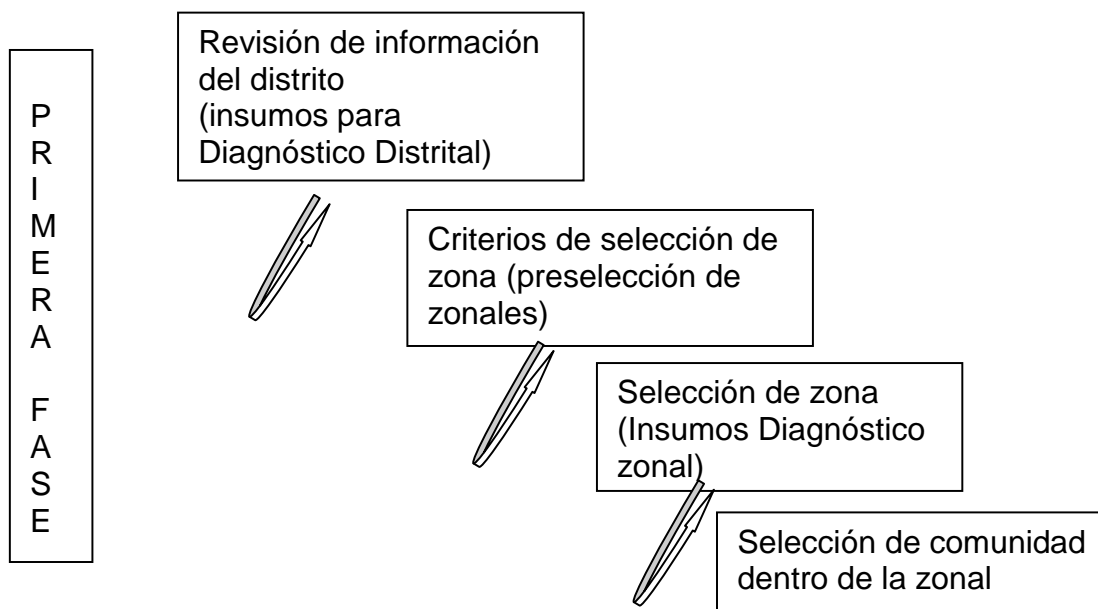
P
R
I
M
E
R
A

F
A
S
E

Revisión de información del distrito (insumos para Diagnóstico Distrital)

Criterios de selección de zona (preselección de zonales)

Selección de zona (Insumos Diagnóstico zonal)

Selección de comunidad dentro de la zonal